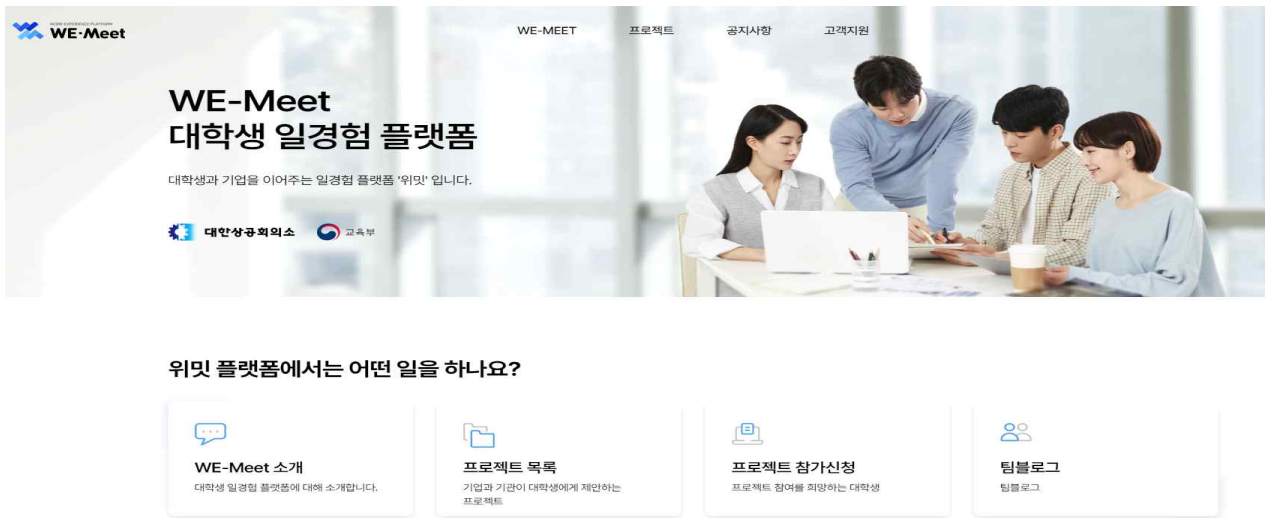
WORK EXPERIENCE PLATFORM
WE-Meet

WE-MEET 프로젝트 공지사항 고객지원

WE-Meet
대학생 일경험 플랫폼

대학생과 기업을 이어주는 일경험 플랫폼 '위밋' 입니다.

대한상공회의소 교육부

위밋 플랫폼에서는 어떤 일을 하나요?

WE-Meet 소개
대학생 일경험 플랫폼에 대해 소개합니다.

프로젝트 목록
기업과 기관이 대학생에게 제안하는 프로젝트

프로젝트 참가신청
프로젝트 참여를 희망하는 대학생

팀블로그
팀블로그